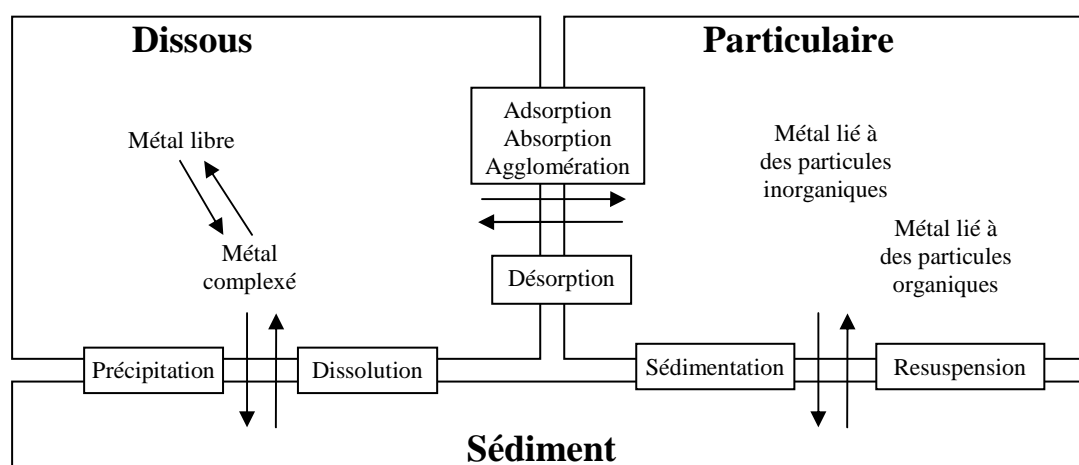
Dissous

Particulaire

Adsorption
Absorption
Agglomération

Métal libre

Métal lié à des particules inorganiques

Métal lié à des particules organiques

Métal complexé

Désorption

Précipitation

Dissolution

Sédimentation

Resuspension

Sédiment